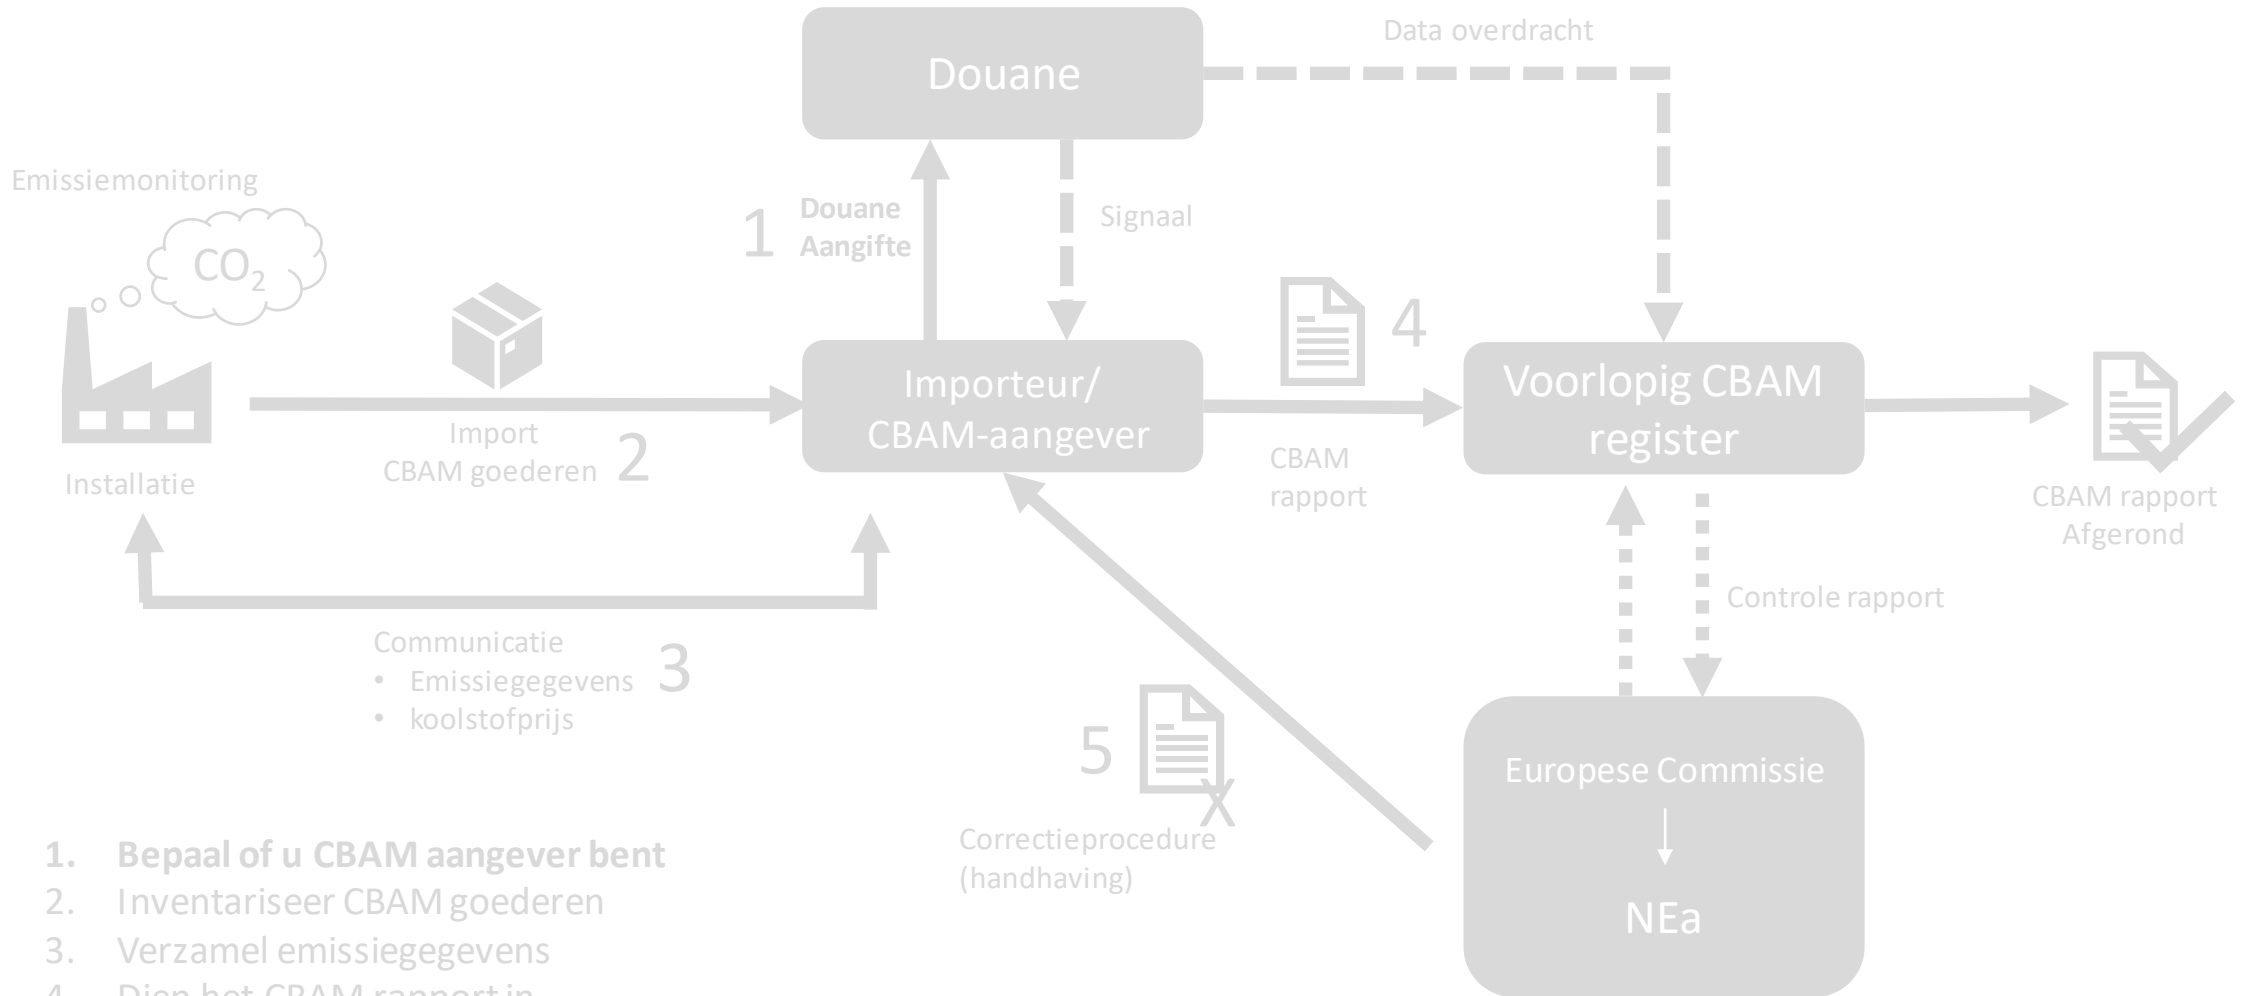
Douane

Data overdracht

Emissiemonitoring

$CO_2$

1 Douane Aangifte

Signaal

4

Importeur/ CBAM-aangever

Voorlopig CBAM register

Installatie

Import CBAM goederen 2

CBAM rapport

CBAM rapport Afgerond

Controle rapport

Communicatie
• Emissiegegevens
• koolstofprijs
3

5

X

Correctieprocedure (handhaving)

Europese Commissie

NEa

1. Bepaal of u CBAM aangever bent
2. Inventariseer CBAM goederen
3. Verzamel emissiegegevens
4. Dien het CBAM rapport in